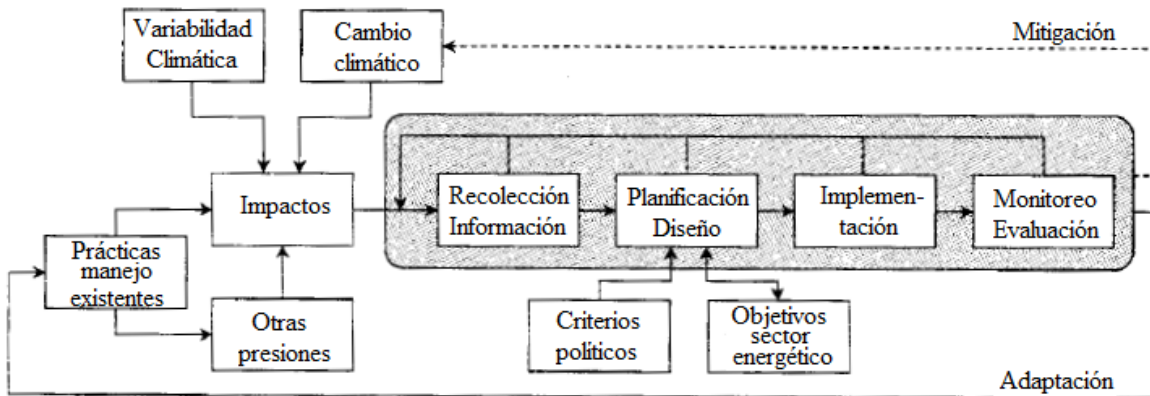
Variabilidad Climática

Cambio climático

Mitigación

Impactos

Recolección Información

Planificación Diseño

Implementación

Monitoreo Evaluación

Prácticas manejo existentes

Otras presiones

Criterios politicos

Objetivos sector energético

Adaptación